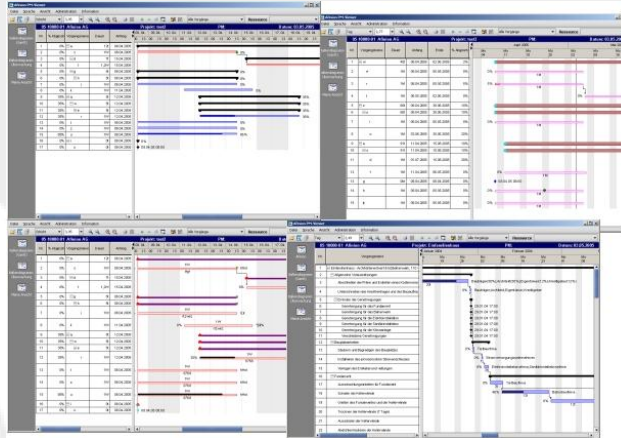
Alfanos PM Modul
Datei Sprache Ansicht Administration Information
Projekt: test3
PM
Datum: 03.01.2008
Neuordnen
Alle Vorgänge

Alfanos PM Modul
Datei Sprache Ansicht Administration Information
Projekt: test3
PM
Datum: 03.01.2008
Neuordnen

Alfanos PM Modul
Datei Sprache Ansicht Administration Information
Projekt: test3
Neuordnen

Alfanos PM Modul
Datei Sprache Ansicht Administration Information
Projekt: Einfamilienhaus
PM
Datum: 03.01.2008
Neuordnen
Vorgangsname
Einfamilienhaus
Allgemeine Vorbereitungen
Baugenehmigung
Baustelleneinrichtung
Rohbau
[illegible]